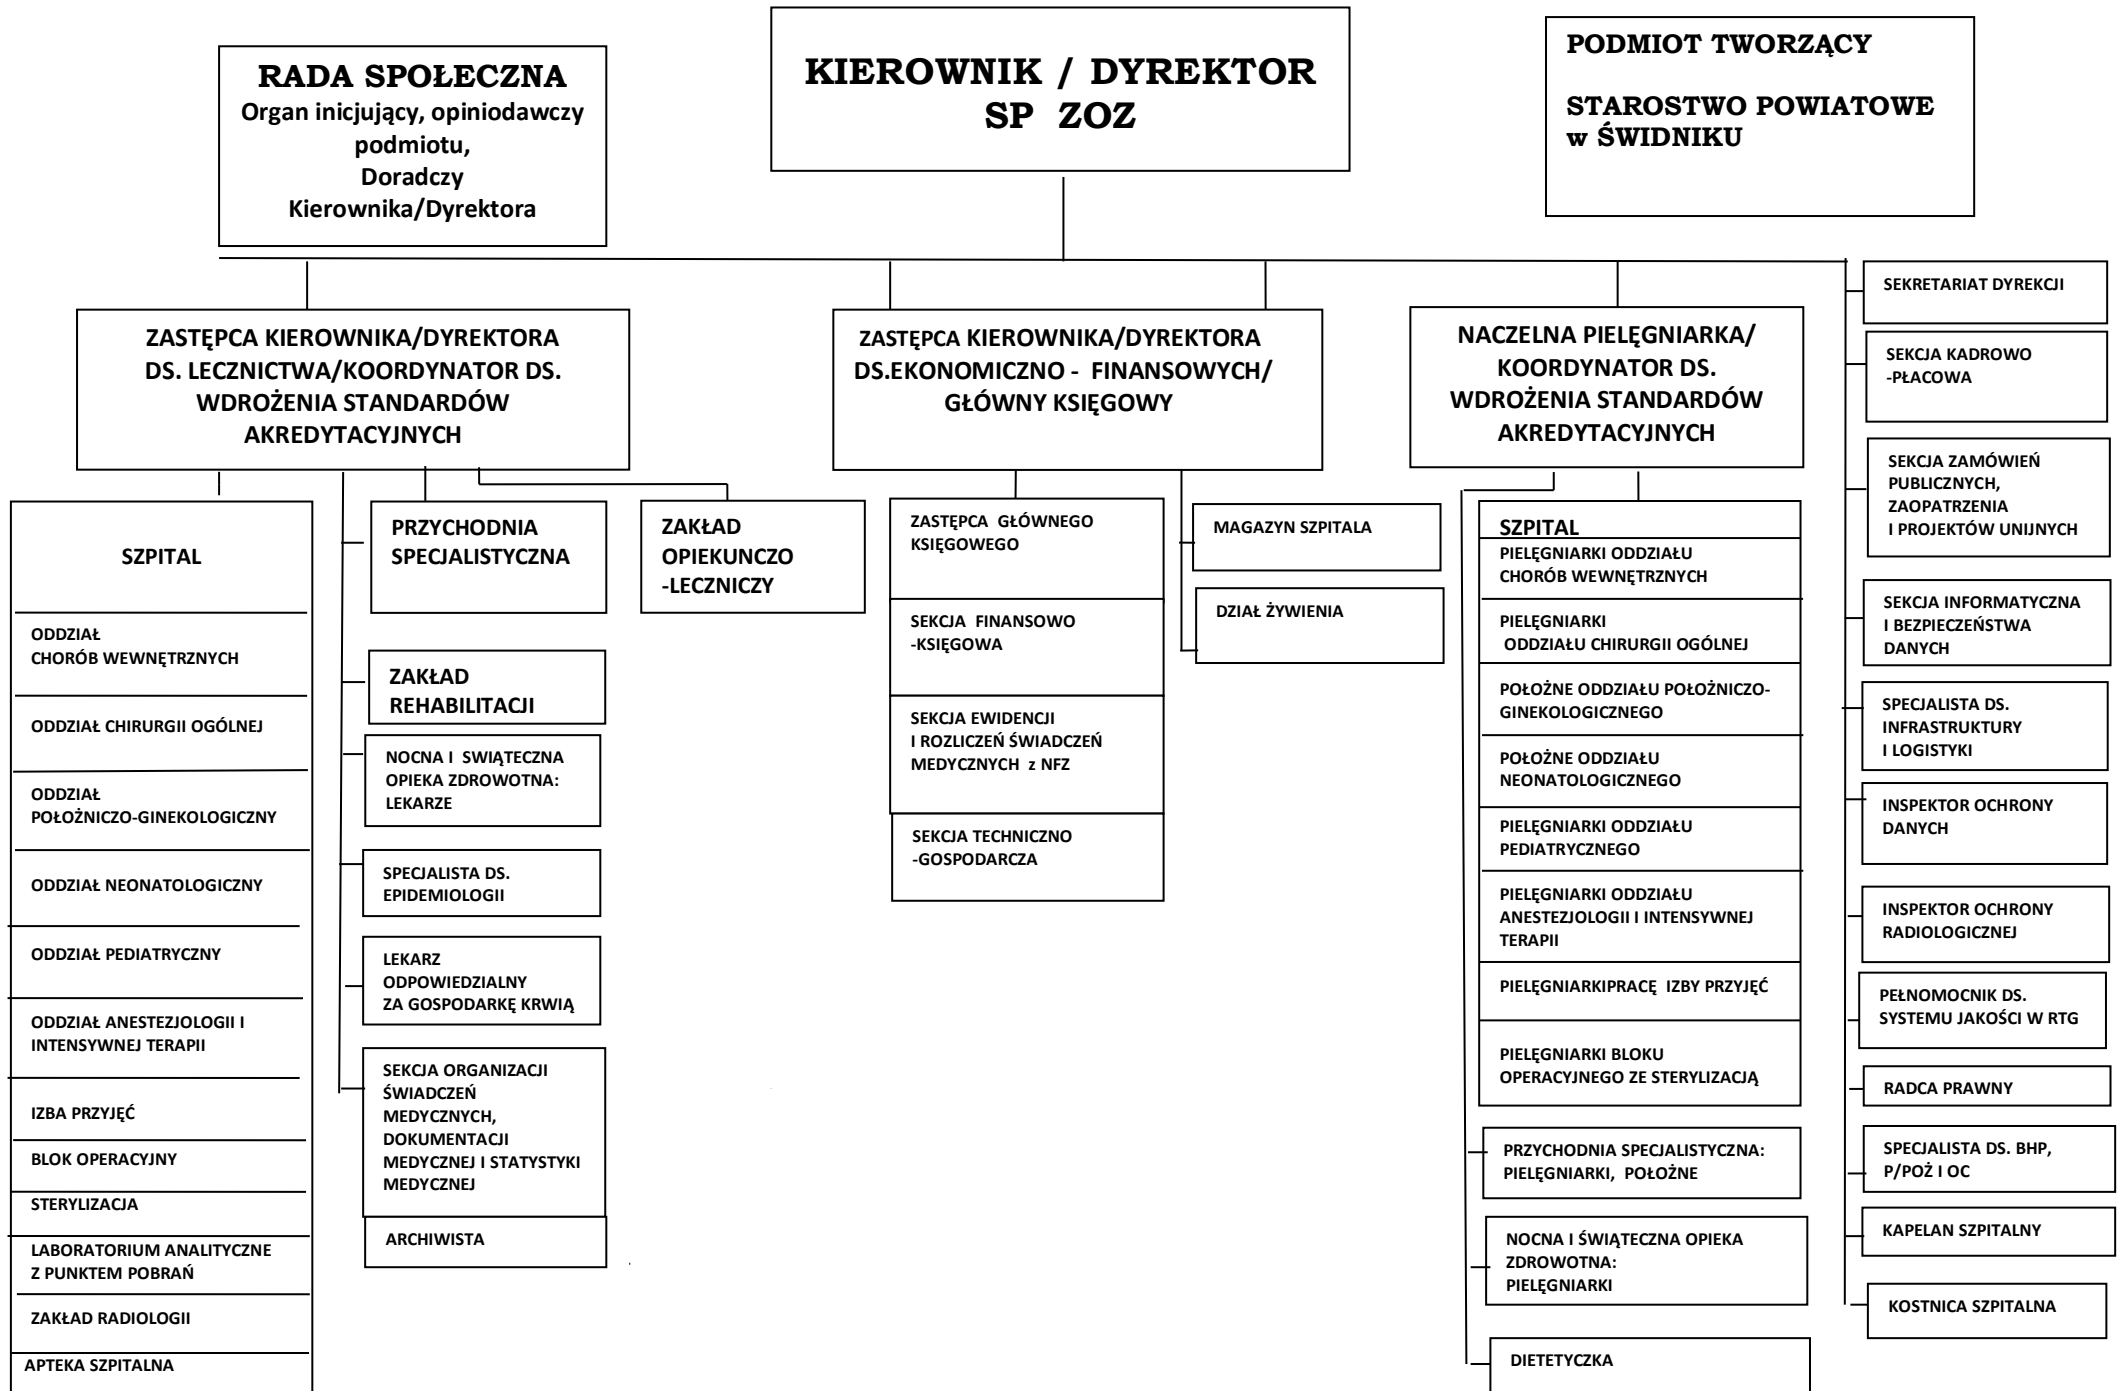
RADA SPOŁECZNA
Organ inicjujący, opiniodawczy podmiotu, Doradczy Kierownika/Dyrektora

KIEROWNIK / DYREKTOR SP ZOZ

PODMIOT TWORZĄCY

STAROSTWO POWIATOWE w ŚWIDNIKU

ZASTĘPCA KIEROWNIKA/DYREKTORA DS. LECZNICTWA/KOORDYNATOR DS. WDROŻENIA STANDARDÓW AKREDYTACYJNYCH

ZASTĘPCA KIEROWNIKA/DYREKTORA DS.EKONOMICZNO - FINANSOWYCH/ GŁÓWNY KSIĘGOWY

NACZELNA PIELĘGNIARKA/ KOORDYNATOR DS. WDROŻENIA STANDARDÓW AKREDYTACYJNYCH

SEKRETARIAT DYREKCJI

SEKCJA KADROWO -PŁACOWA

SEKCJA ZAMÓWIEŃ PUBLICZNYCH, ZAOPATRZENIA I PROJEKTÓW UNIJNYCH

SEKCJA INFORMATYCZNA I BEZPIECZEŃSTWA DANYCH

SPECJALISTA DS. INFRASTRUKTURY I LOGISTYKI

INSPEKTOR OCHRONY DANYCH

INSPEKTOR OCHRONY RADIOLOGICZNEJ

PEŁNOMOCNIK DS. SYSTEMU JAKOŚCI W RTG

RADCA PRAWNY

SPECJALISTA DS. BHP, P/POŻ I OC

KAPELAN SZPITALNY

KOSTNICA SZPITALNA

SZPITAL

ODDZIAŁ CHORÓB WEWNĘTRZNYCH

ODDZIAŁ CHIRURGII OGÓLNEJ

ODDZIAŁ POŁOŻNICZO-GINEKOLOGICZNY

ODDZIAŁ NEONATOLOGICZNY

ODDZIAŁ PEDIATRYCZNY

ODDZIAŁ ANESTEZJOLOGII I INTENSYWNEJ TERAPII

IZBA PRZYJĘĆ

BLOK OPERACYJNY

STERYLIZACJA

LABORATORIUM ANALITYCZNE Z PUNKTEM POBRAŃ

ZAKŁAD RADIOLOGII

APTEKA SZPITALNA

PRZYCHODNIA SPECJALISTYCZNA

ZAKŁAD REHABILITACJI

NOCNA I SWIĄTECZNA OPIEKA ZDROWOTNA: LEKARZE

SPECJALISTA DS. EPIDEMIOLOGII

LEKARZ ODPOWIEDZIALNY ZA GOSPODARKĘ KRWIĄ

SEKCJA ORGANIZACJI ŚWIADCZEŃ MEDYCZNYCH, DOKUMENTACJI MEDYCZNEJ I STATYSTYKI MEDYCZNEJ

ARCHIWISTA

ZAKŁAD OPIEKUNCZO -LECZNICZY

ZASTĘPCA GŁÓWNEGO KSIĘGOWEGO

SEKCJA FINANSOWO -KSIĘGOWA

SEKCJA EWIDENCJI I ROZLICZEŃ ŚWIADCZEŃ MEDYCZNYCH z NFZ

SEKCJA TECHNICZNO -GOSPODARCZA

MAGAZYN SZPITALA

DZIAŁ ŻYWIENIA

SZPITAL

PIELĘGNIARKI ODDZIAŁU CHORÓB WEWNĘTRZNYCH

PIELĘGNIARKI ODDZIAŁU CHIRURGII OGÓLNEJ

POŁOŻNE ODDZIAŁU POŁOŻNICZO-GINEKOLOGICZNEGO

POŁOŻNE ODDZIAŁU NEONATOLOGICZNEGO

PIELĘGNIARKI ODDZIAŁU PEDIATRYCZNEGO

PIELĘGNIARKI ODDZIAŁU ANESTEZJOLOGII I INTENSYWNEJ TERAPII

PIELĘGNIARKIPRACĘ IZBY PRZYJĘĆ

PIELĘGNIARKI BLOKU OPERACYJNEGO ZE STERYLIZACJĄ

PRZYCHODNIA SPECJALISTYCZNA: PIELĘGNIARKI, POŁOŻNE

NOCNA I ŚWIĄTECZNA OPIEKA ZDROWOTNA: PIELĘGNIARKI

DIETETYCZKA